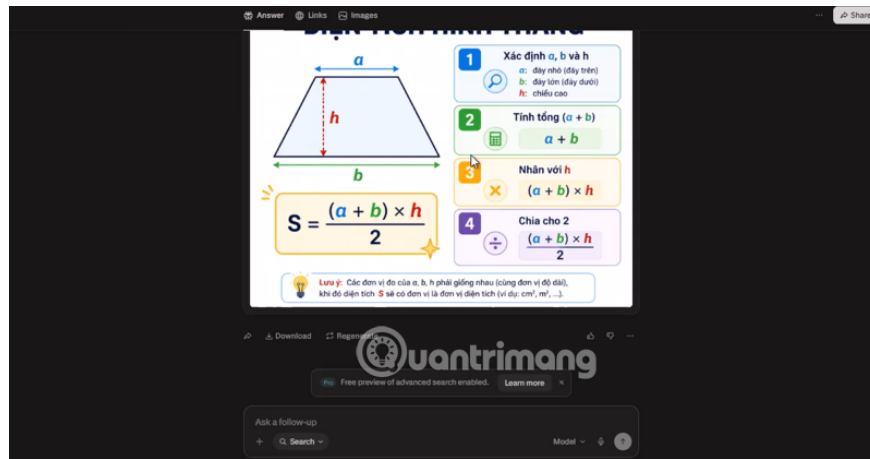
Answer Links Images

Share

a

h

b

$S = \frac{(a + b) \times h}{2}$

1 Xác định a, b và h
a: đáy nhỏ (đáy trên)
b: đáy lớn (đáy dưới)
h: chiều cao

2 Tính tổng (a + b)
a + b

3 Nhân với h
(a + b) × h

4 Chia cho 2
$\frac{(a + b) \times h}{2}$

Lưu ý: Các đơn vị đo của a, b, h phải giống nhau (cùng đơn vị độ dài), khi đó diện tích S sẽ có đơn vị là đơn vị diện tích (ví dụ: $cm^2$, $m^2$, ...).

Download Regenerate

Quantrimang

Pro Free preview of advanced search enabled. Learn more

Ask a follow-up

Search

Model